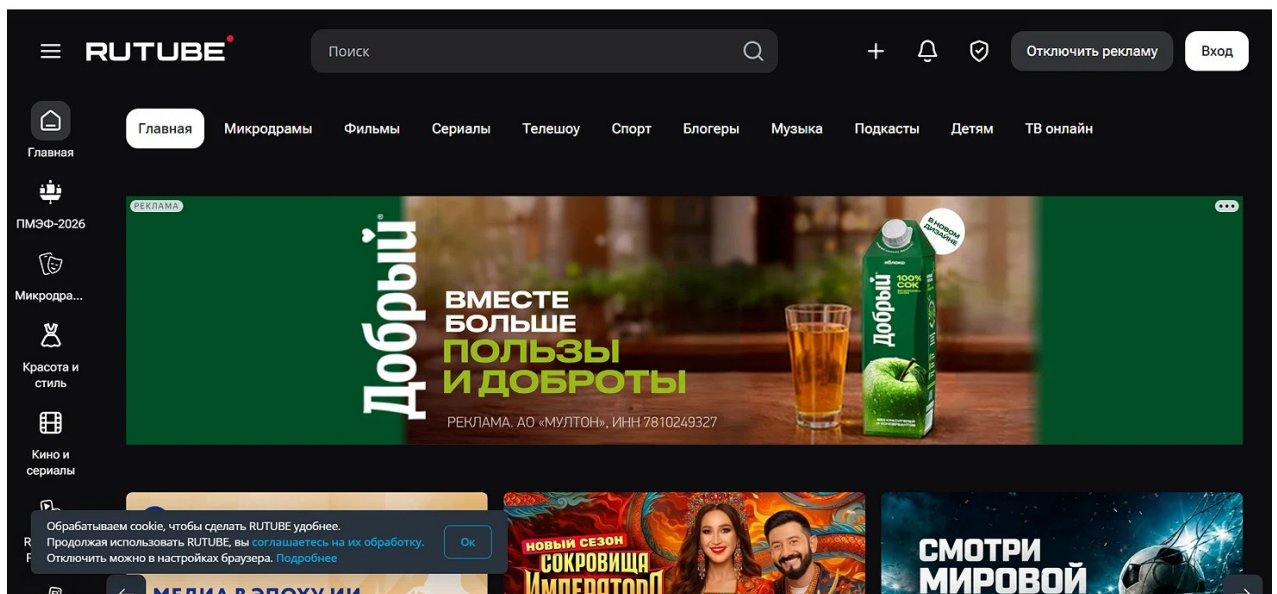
RUTUBE

Поиск

Отключить рекламу

Вход

Главная

ПМЭФ-2026

Микродра...

Красота и стиль

Кино и сериалы

Главная Микродрамы Фильмы Сериалы Телешоу Спорт Блогеры Музыка Подкасты Детям ТВ онлайн

РЕКЛАМА

Добрый

ВМЕСТЕ БОЛЬШЕ ПОЛЬЗЫ И ДОБРОТЫ

РЕКЛАМА. АО «МУЛТОН», ИНН 7810249327

В НОВОМ ДИЗАЙНЕ

Добрый 100% СОК

Обрабатываем cookie, чтобы сделать RUTUBE удобнее.
Продолжая использовать RUTUBE, вы соглашаетесь на их обработку.
Отключить можно в настройках браузера. Подробнее

Ок

МЕДИА В ЭПОХУ ИИ

НОВЫЙ СЕЗОН СОКРОВИЩА ИМПЕРАТОРА

СМОТРИ МИРОВОЙ